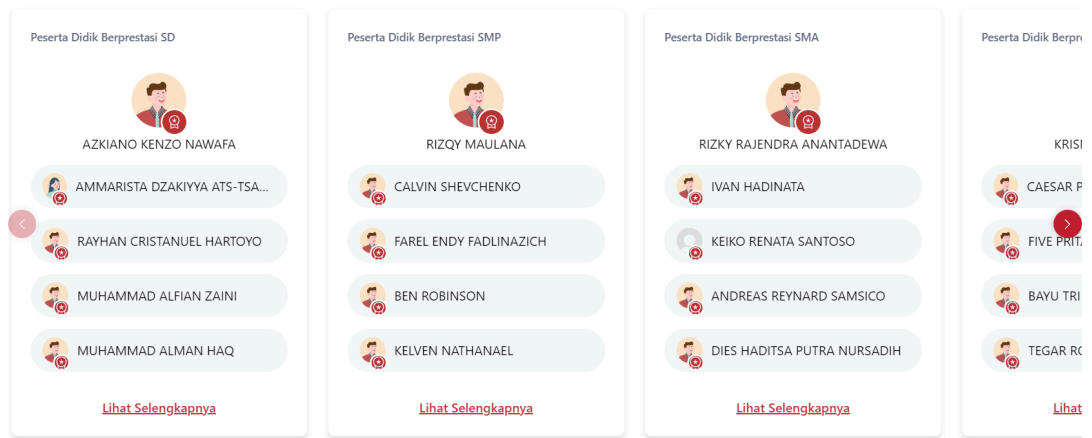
Peserta Didik Berprestasi SD

AZKIANO KENZO NAWAFA

AMMARISTA DZAKIYYA ATS-TSA...

RAYHAN CRISTANUEL HARTOYO

MUHAMMAD ALFIAN ZAINI

MUHAMMAD ALMAN HAQ

Lihat Selengkapnya

Peserta Didik Berprestasi SMP

RIZQY MAULANA

CALVIN SHEVCHENKO

FAREL ENDY FADLINAZICH

BEN ROBINSON

KELVEN NATHANAEL

Lihat Selengkapnya

Peserta Didik Berprestasi SMA

RIZKY RAJENDRA ANANTADEWA

IVAN HADINATA

KEIKO RENATA SANTOSO

ANDREAS REYNARD SAMSICO

DIES HADITSA PUTRA NURSADIH

Lihat Selengkapnya

Peserta Didik Berprestasi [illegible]

KRIS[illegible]

CAESAR P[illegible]

FIVE PRITA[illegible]

BAYU TRI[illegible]

TEGAR R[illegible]

Liha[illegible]